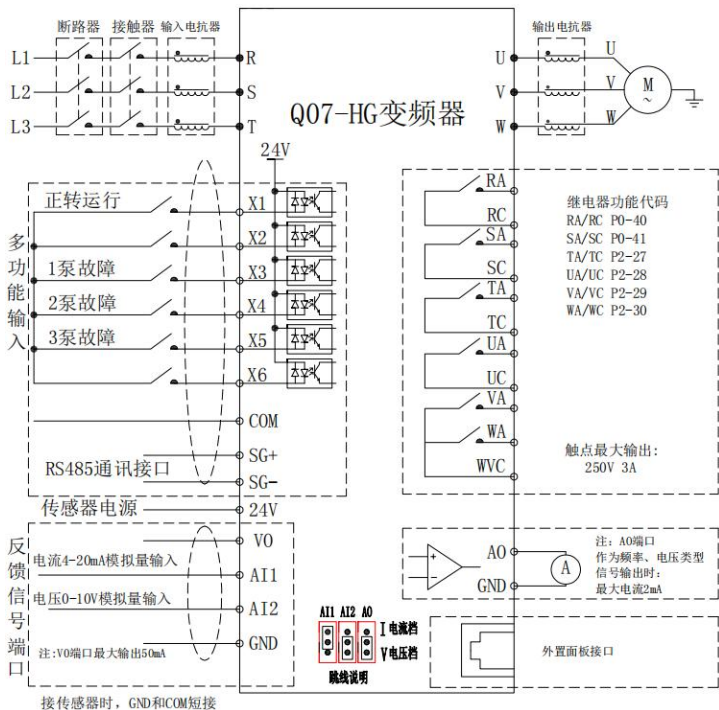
断路器 接触器 输入电抗器

L1
L2
L3

R
S
T

Q07-HG变频器

输出电抗器

U
V
W

U
V
W

M
~

24V

多功能输入

正转运行
1泵故障
2泵故障
3泵故障

X1
X2
X3
X4
X5
X6

COM

RS485通讯接口

SG+
SG-

传感器电源

24V

RA
RC
SA
SC
TA
TC
UA
UC
VA
WA
WVC

继电器功能代码
RA/RC P0-40
SA/SC P0-41
TA/TC P2-27
UA/UC P2-28
VA/VC P2-29
WA/WC P2-30

触点最大输出:
250V 3A

反馈信号端口

VO
电流4-20mA模拟量输入
AI1
电压0-10V模拟量输入
AI2
GND
注:VO端口最大输出50mA

AI1 AI2 AO
I 电流档
V 电压档
跳线说明

AO
GND
A

注: AO端口
作为频率、电压类型
信号输出时:
最大电流2mA

外置面板接口

接传感器时, GND和COM短接